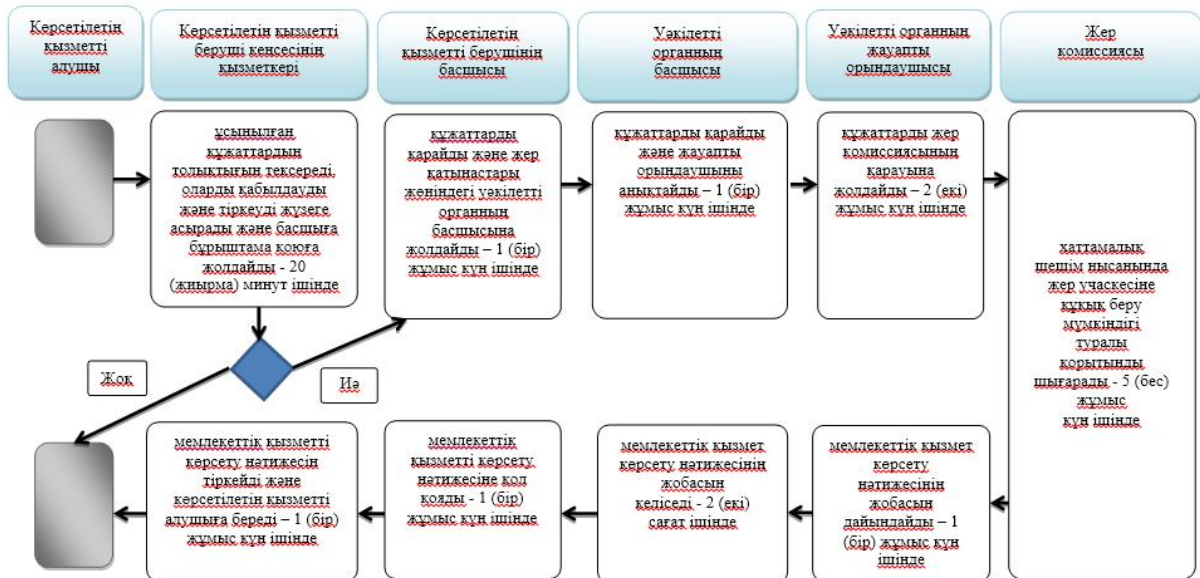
Көрсетілетін қызметті алушы

Көрсетілетін қызметті беруші кенсесінің қызметкері

Көрсетілетін қызметті берушінің басшысы

Уәкілетті органның басшысы

Уәкілетті органның жауапты орындаушысы

Жер комиссиясы

ұсынылған құжаттардың толықтығын тексереді, оларды қабылдауды және тіркеуді жүзеге асырады және басшыға бұрыштама қоюға жолдайды - 20 (жиырма) минут ішінде

құжаттарды қарайды және жер қатынастары жөніндегі уәкілетті органның басшысына жолдайды – 1 (бір) жұмыс күн ішінде

құжаттарды қарайды және жауапты орындаушыны анықтайды – 1 (бір) жұмыс күн ішінде

құжаттарды жер комиссиясының қарауына жолдайды – 2 (екі) жұмыс күн ішінде

хаттамалық шешім нысанында жер учаскесіне құқық беру мүмкіндігі туралы қорытынды шығарады - 5 (бес) жұмыс күн ішінде

Жоқ

Иә

мемлекеттік қызметті көрсету нәтижесін тіркейді және көрсетілетін қызметті алушыға береді – 1 (бір) жұмыс күн ішінде

мемлекеттік қызметті көрсету нәтижесіне қол қояды - 1 (бір) жұмыс күн ішінде

мемлекеттік қызмет көрсету нәтижесінің жобасын келіседі - 2 (екі) сағат ішінде

мемлекеттік қызмет көрсету нәтижесінің жобасын дайындайды – 1 (бір) жұмыс күн ішінде